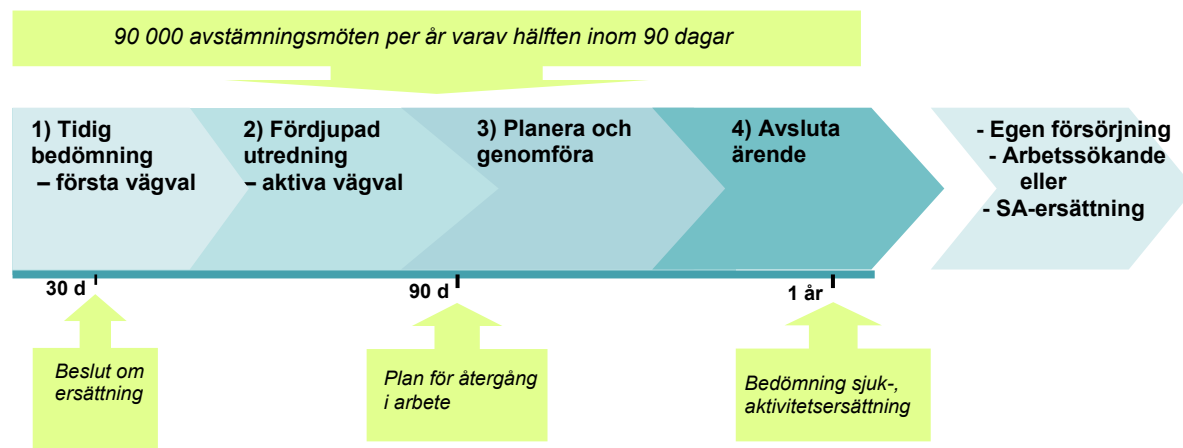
90 000 avstämningsmöten per år varav hälften inom 90 dagar

1) Tidig bedömning – första vägval

2) Fördjupad utredning – aktiva vägval

3) Planera och genomföra

4) Avsluta ärende

- Egen försörjning
- Arbetssökande eller
- SA-ersättning

30 d

90 d

1 år

Beslut om ersättning

Plan för återgång i arbete

Bedömning sjuk-, aktivitetsersättning